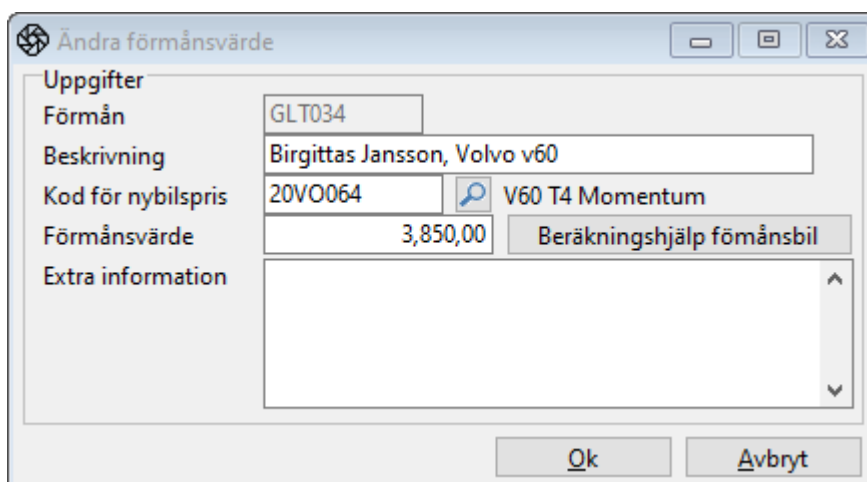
Ändra förmånsvärde

Uppgifter

Förmån GLT034

Beskrivning Birgittas Jansson, Volvo v60

Kod för nybilspris 20VO064 V60 T4 Momentum

Förmånsvärde 3,850,00 Beräkningshjälp fömånsbil

Extra information

Ok Avbryt